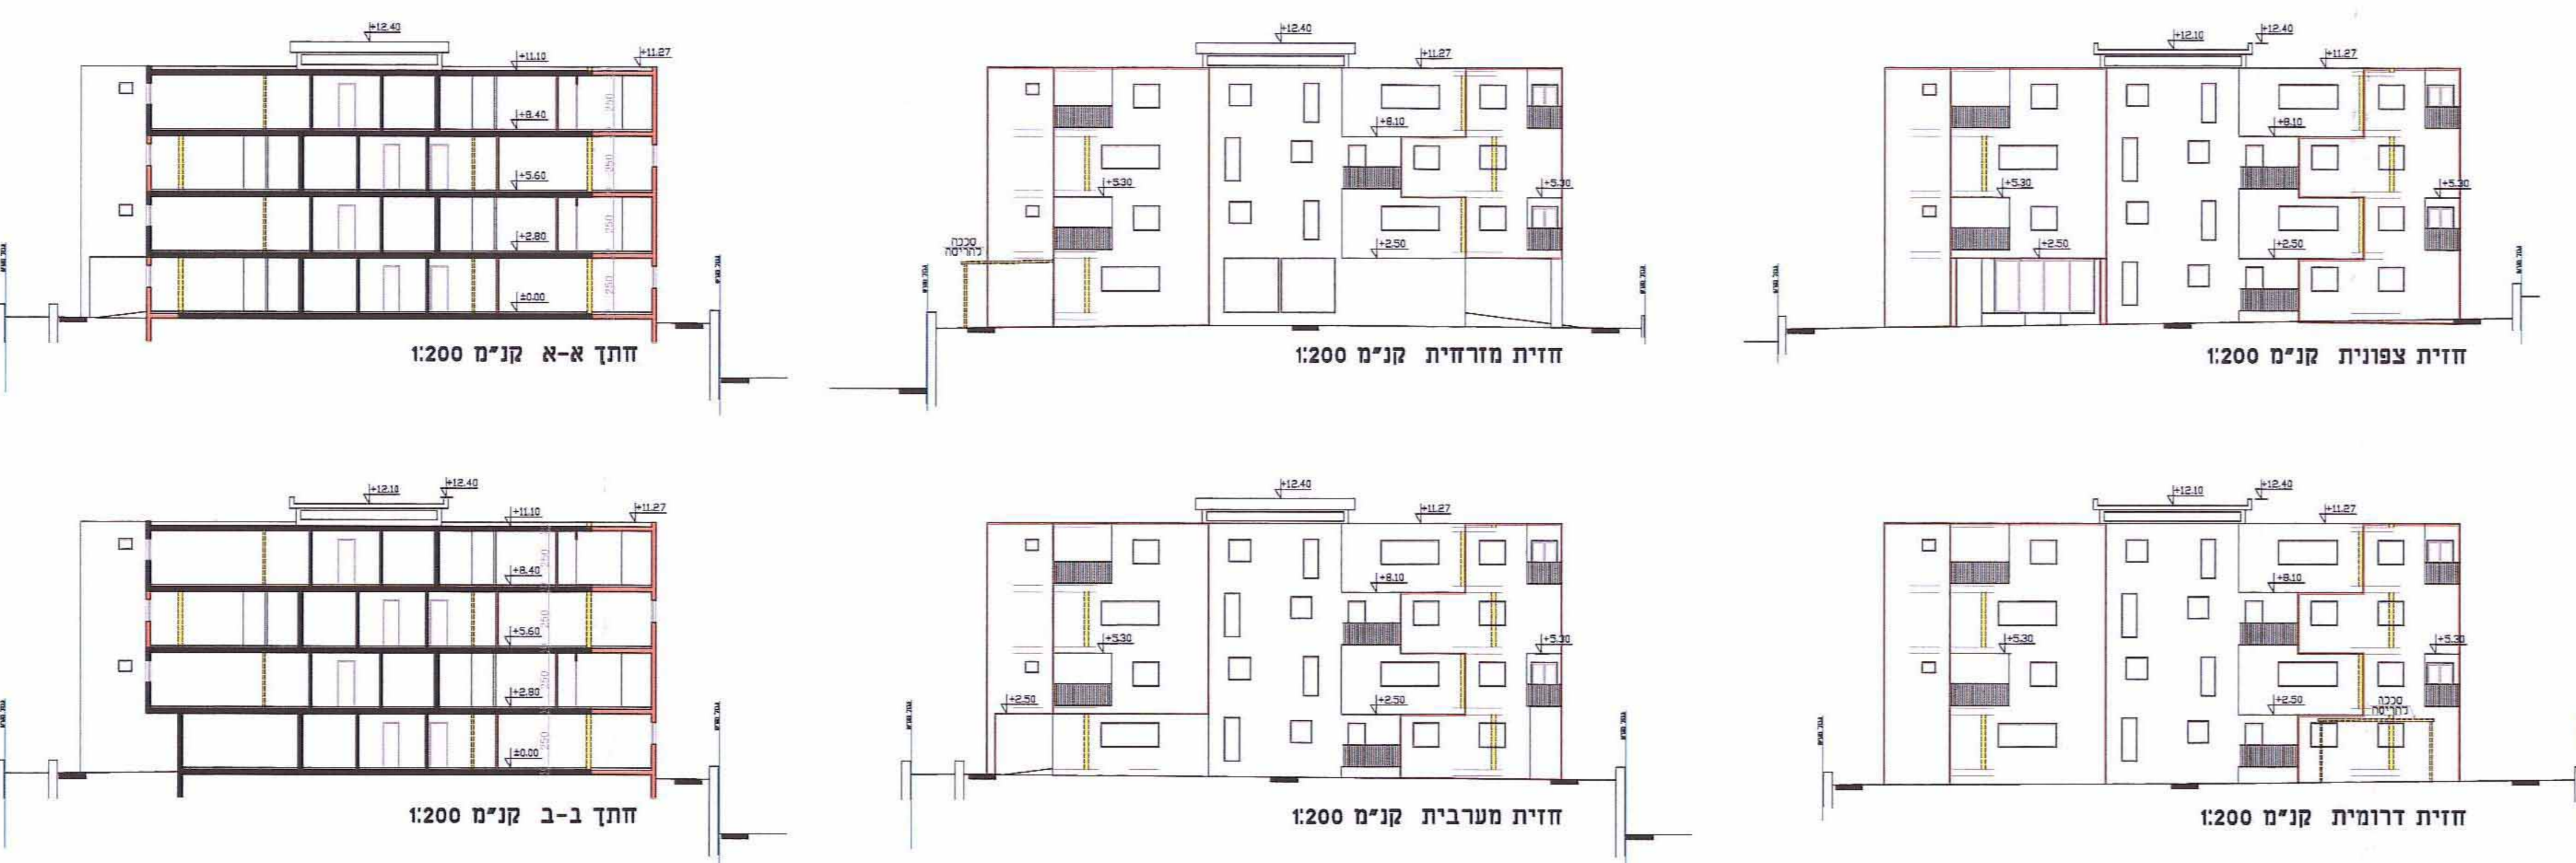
+12.40
+11.10
+11.27
+8.40
+5.60
+2.80
±0.00
250
250
250
250
גבול מגרש
גבול מגרש
חתך א-א קנ"מ 1:200

+12.40
+11.27
+8.10
+5.30
+5.30
+2.50
סככה להריסה
גבול מגרש
גבול מגרש
חזית מזרחית קנ"מ 1:200

+12.10
+12.40
+11.27
+8.10
+5.30
+5.30
+2.50
+2.50
גבול מגרש
גבול מגרש
חזית צפונית קנ"מ 1:200

+12.10
+12.40
+11.10
+11.27
+8.40
+5.60
+2.80
±0.00
250
250
250
250
גבול מגרש
גבול מגרש
חתך ב-ב קנ"מ 1:200

+12.40
+11.27
+8.10
+5.30
+5.30
+2.50
+2.50
גבול מגרש
גבול מגרש
חזית מערבית קנ"מ 1:200

+12.10
+12.40
+11.27
+8.10
+5.30
+5.30
+2.50
סככה להריסה
גבול מגרש
חזית דרומית קנ"מ 1:200